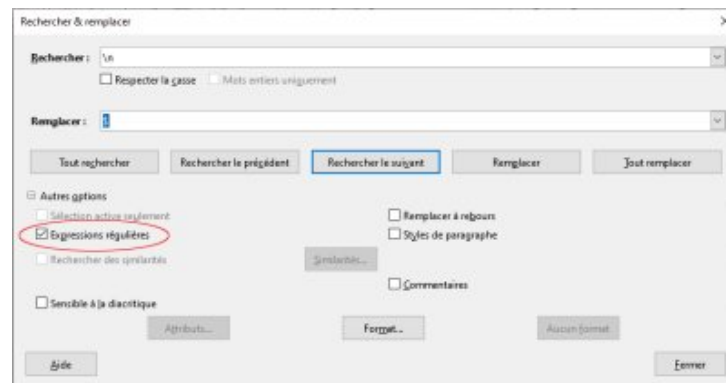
Rechercher & remplacer

×

Rechercher : \n

Respecter la casse

Mots entiers uniquement

Remplacer : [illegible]

Tout rechercher

Rechercher le précédent

Rechercher le suivant

Remplacer

Tout remplacer

Autres options

Sélection active seulement

Expressions régulières

Rechercher des similarités

Similarités...

Remplacer à rebours

Styles de paragraphe

Commentaires

Sensible à la diacritique

Attributs...

Format...

Aucun format

Aide

Fermer